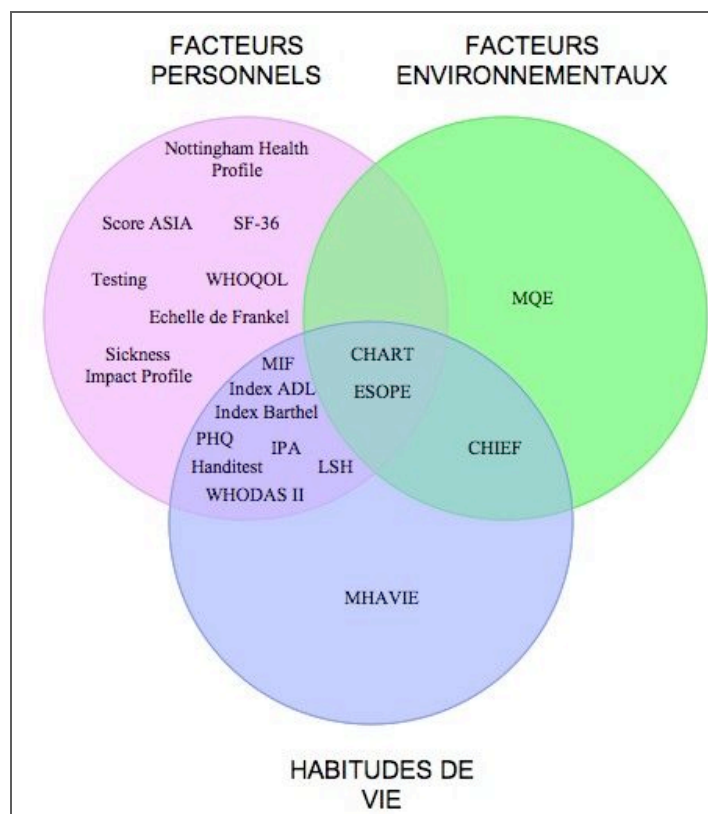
FACTEURS PERSONNELS

FACTEURS ENVIRONNEMENTAUX

Nottingham Health Profile

Score ASIA SF-36

Testing WHOQOL

Echelle de Frankel

Sickness Impact Profile

MQE

MIF

Index ADL

Index Barthel

CHART

ESOPE

PHQ

IPA

Handitest

LSH

WHODAS II

CHIEF

MHAVIE

HABITUDES DE VIE